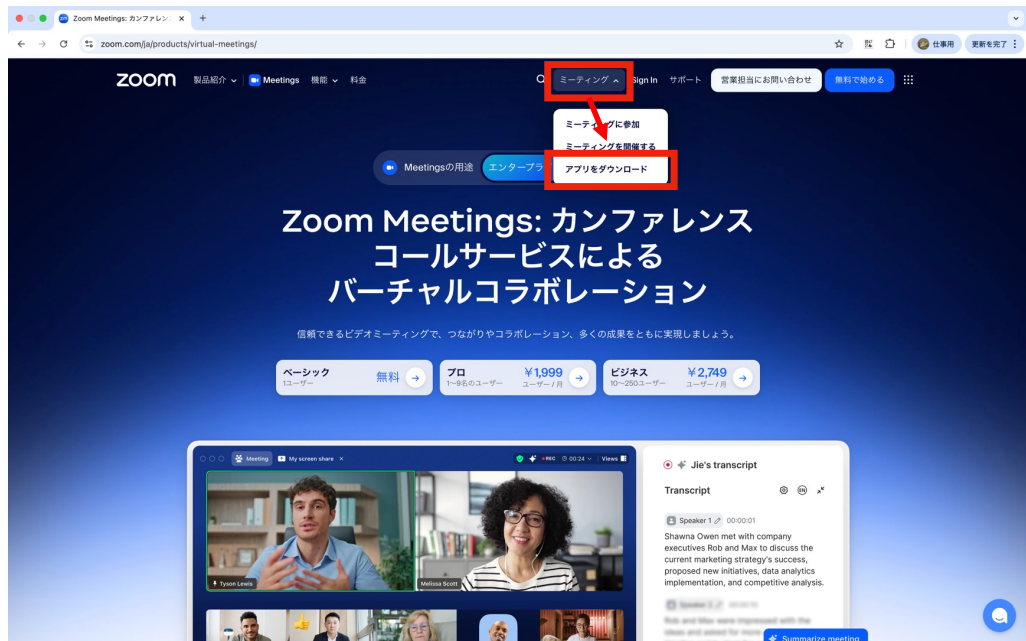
Zoom Meetings: カンファレン ×
+

zoom.com/ja/products/virtual-meetings/

仕事用
更新を完了

zoom
製品紹介
Meetings
機能
料金
ミーティング
Sign In
サポート
営業担当にお問い合わせ
無料で始める

ミーティングに参加
ミーティングを開催する
アプリをダウンロード

Meetingsの用途
エンタープライ

Zoom Meetings: カンファレンスコールサービスによるバーチャルコラボレーション

信頼できるビデオミーティングで、つながりやコラボレーション、多くの成果をともに実現しましょう。

ベーシック
1ユーザー
無料

プロ
1〜9名のユーザー
￥1,999
ユーザー / 月

ビジネス
10〜250ユーザー
￥2,749
ユーザー / 月

Meeting
My screen share
REC
00:24
Views

Tyson Lewis
Melissa Scott

Jie's transcript
Transcript
Speaker 1
00:00:01
Shawna Owen met with company executives Rob and Max to discuss the current marketing strategy's success, proposed new initiatives, data analytics implementation, and competitive analysis.

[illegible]
Rob and Max were impressed with the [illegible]

Summarize meeting